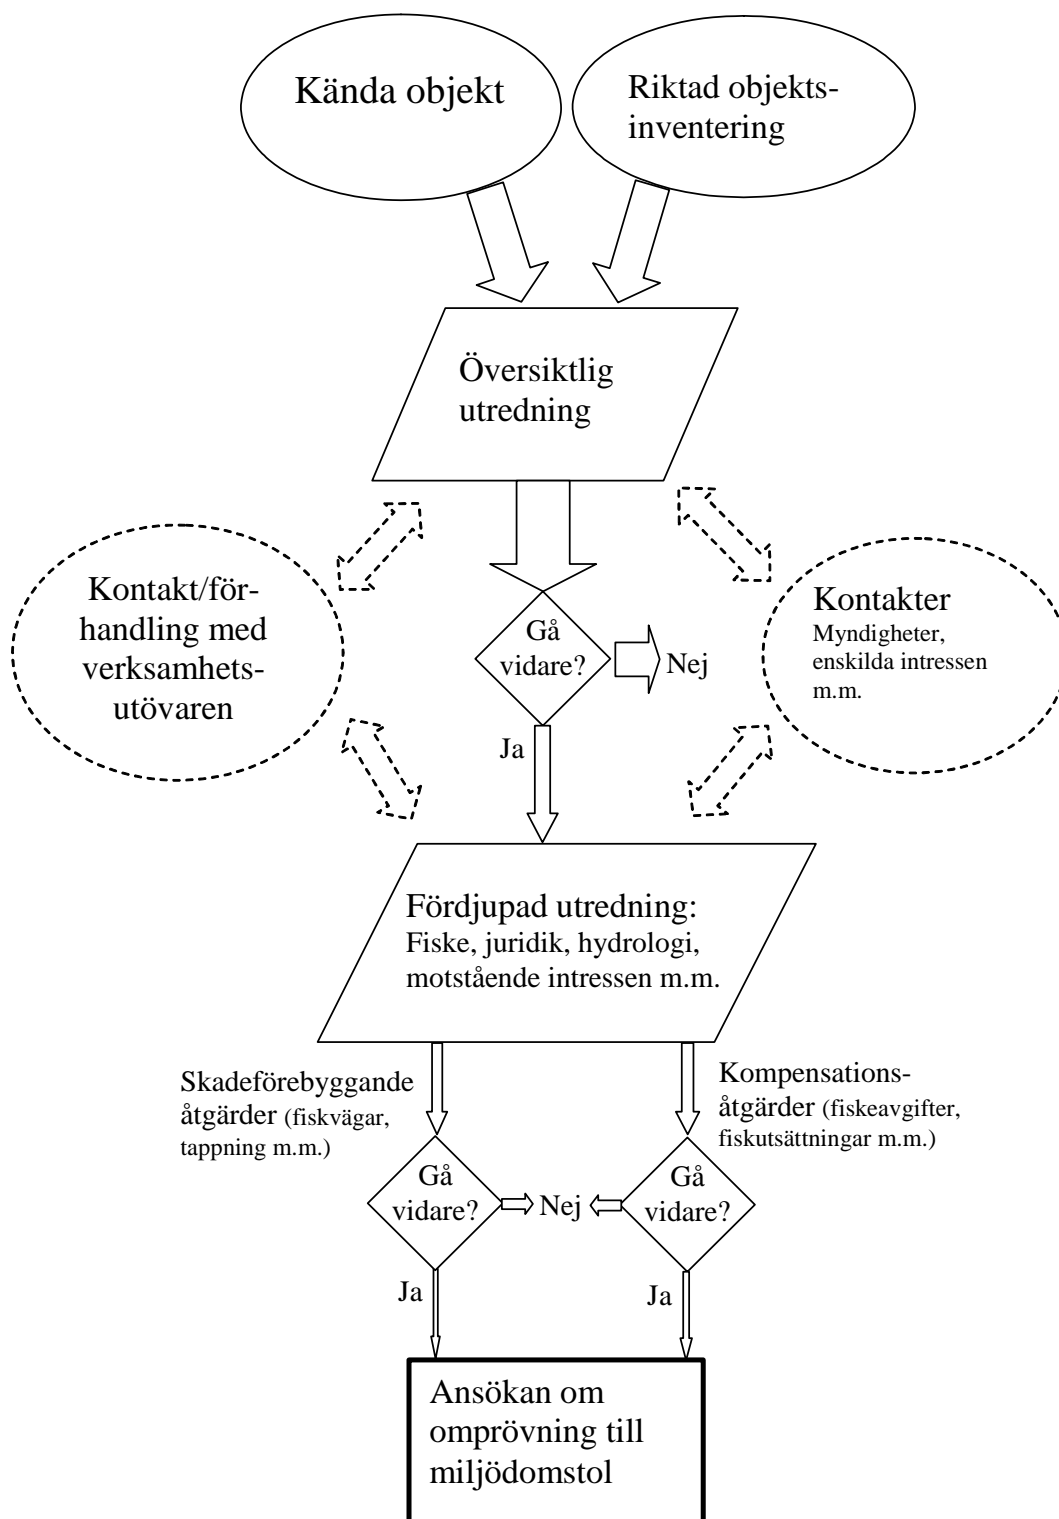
Kända objekt

Riktad objektsinventering

Översiktlig utredning

Kontakt/förhandling med verksamhetsutövaren

Gå vidare?

Nej

Ja

Kontakter
Myndigheter, enskilda intressen m.m.

Fördjupad utredning:
Fiske, juridik, hydrologi, motstående intressen m.m.

Skadeförebyggande åtgärder (fiskvägar, tappning m.m.)

Kompensationsåtgärder (fiskeavgifter, fiskutsättningar m.m.)

Gå vidare?

Nej

Gå vidare?

Ja

Ja

Ansökan om omprövning till miljödomstol